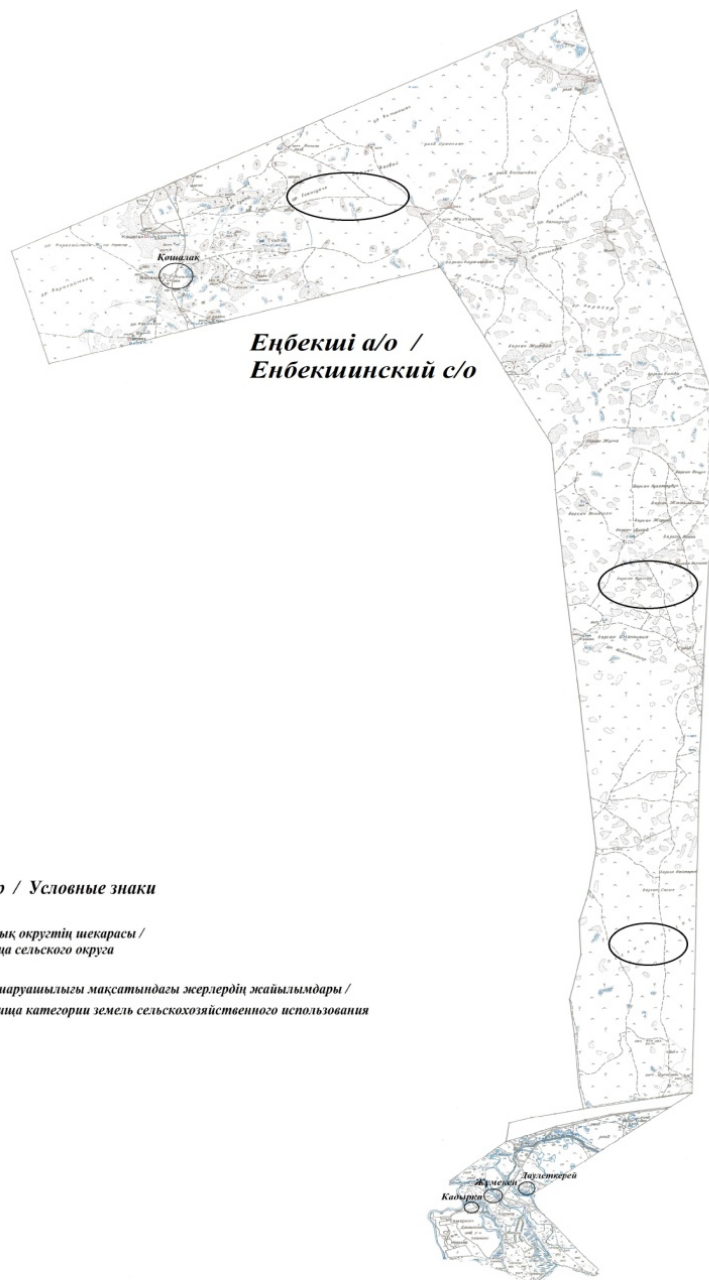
Қошалак

Еңбекші а/о /
Енбекшинский с/о

о / Условные знаки

ық округтің шекарасы /
ца сельского округа

шаруашылығы мақсатындағы жерлердің жайылымдары /
ица категории земель сельскохозяйственного использования

Жұмекен
Дәулеткерей
Кадырқұл